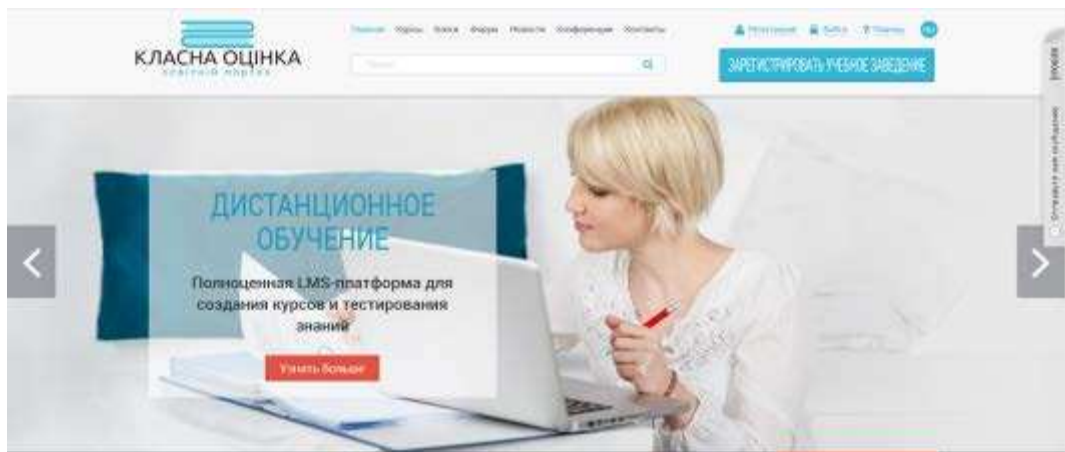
КЛАСНА ОЦІНКА
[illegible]

Главная Курсы Блоги Форум Новости Конференции Контакты

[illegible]

Регистрация Войти Помощь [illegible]

ЗАРЕГИСТРИРОВАТЬ УЧЕБНОЕ ЗАВЕДЕНИЕ

ДИСТАНЦИОННОЕ ОБУЧЕНИЕ

Полноценная LMS-платформа для создания курсов и тестирования знаний

Узнать больше

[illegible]

Отправьте нам сообщение